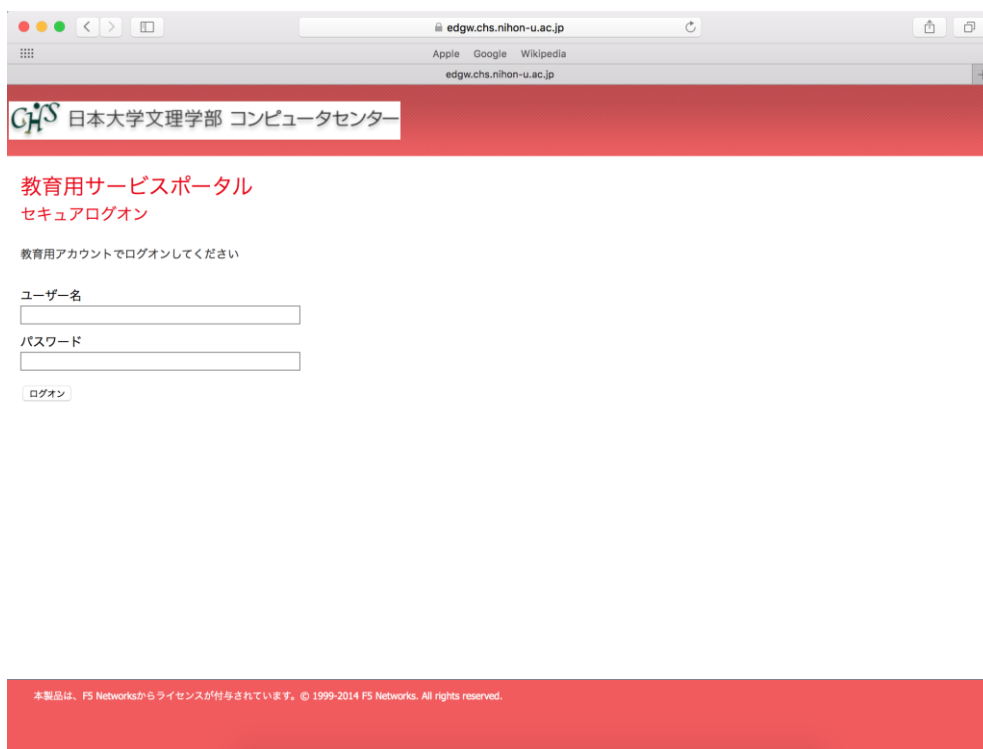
edgw.chs.nihon-u.ac.jp

Apple Google Wikipedia

edgw.chs.nihon-u.ac.jp

CHS 日本大学文理学部 コンピュータセンター

教育用サービスポータル
セキュアログオン

教育用アカウントでログオンしてください

ユーザー名

パスワード

ログオン

本製品は、F5 Networksからライセンスが付与されています。© 1999-2014 F5 Networks. All rights reserved.